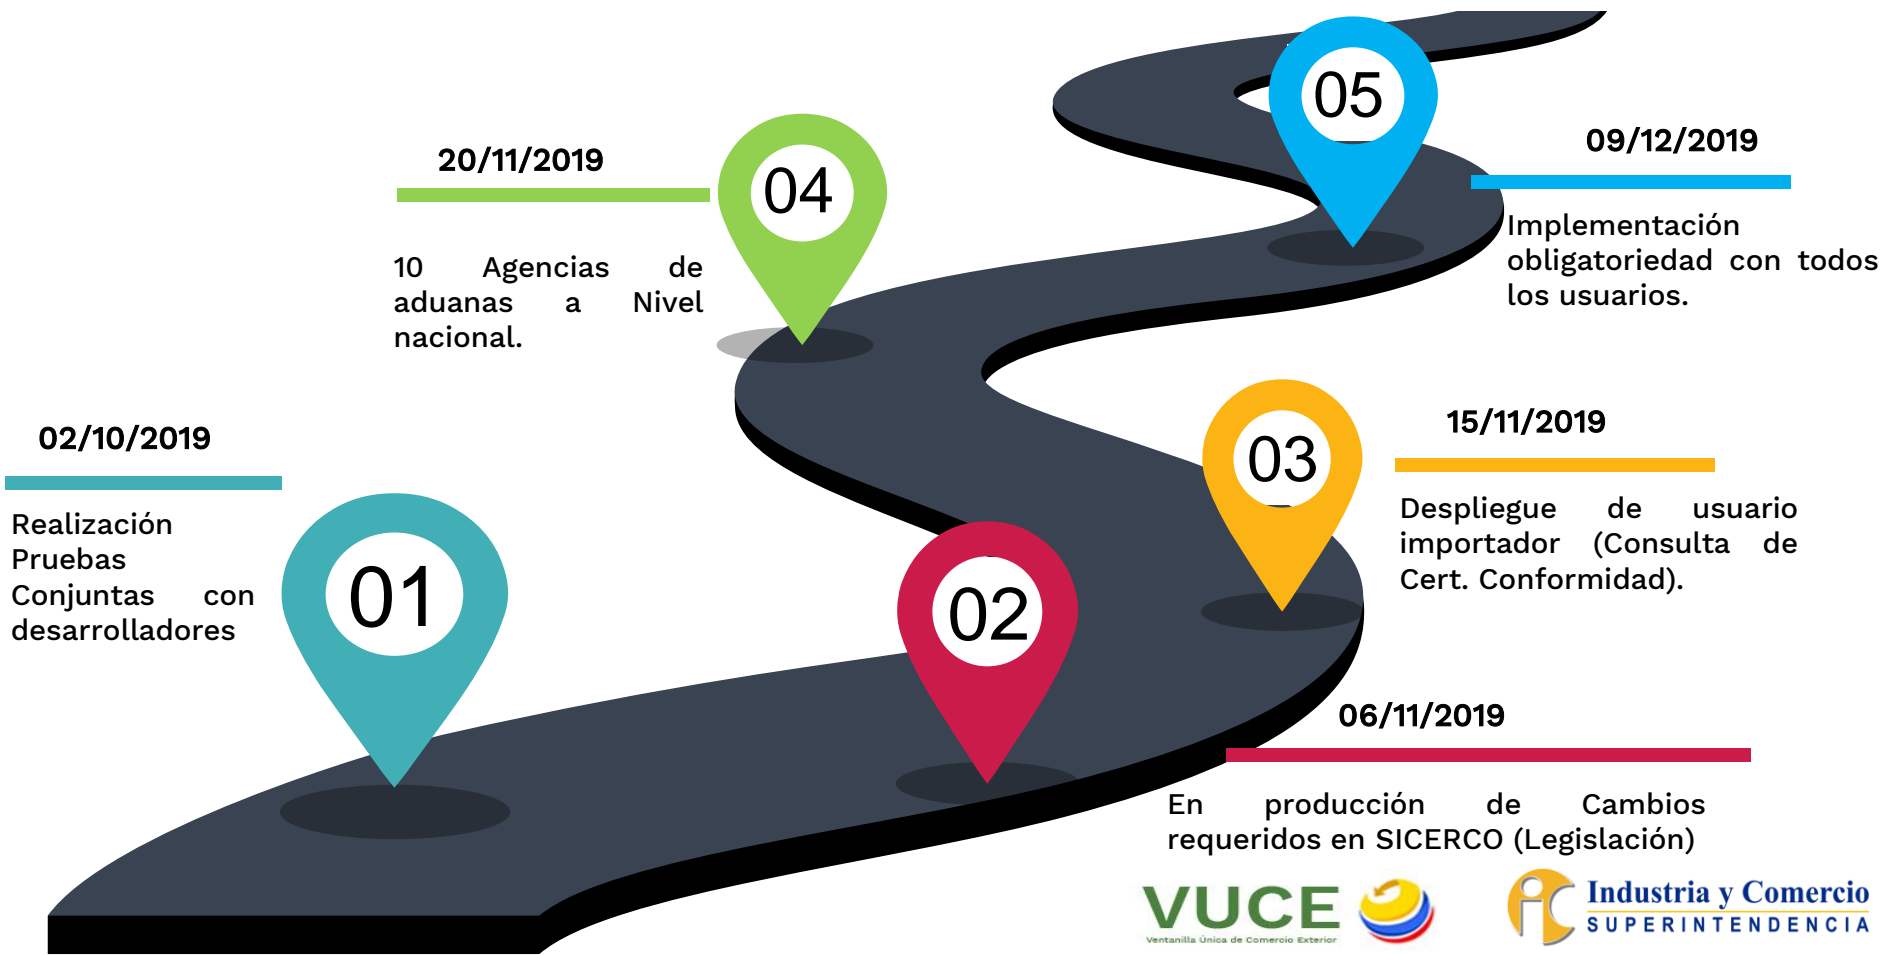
20/11/2019

04

10 Agencias de aduanas a Nivel nacional.

05

09/12/2019

Implementación obligatoriedad con todos los usuarios.

02/10/2019

Realización Pruebas Conjuntas con desarrolladores

01

02

03

15/11/2019

Despliegue de usuario importador (Consulta de Cert. Conformidad).

06/11/2019

En producción de Cambios requeridos en SICERCO (Legislación)

VUCE
Ventanilla Única de Comercio Exterior

Industria y Comercio
SUPERINTENDENCIA